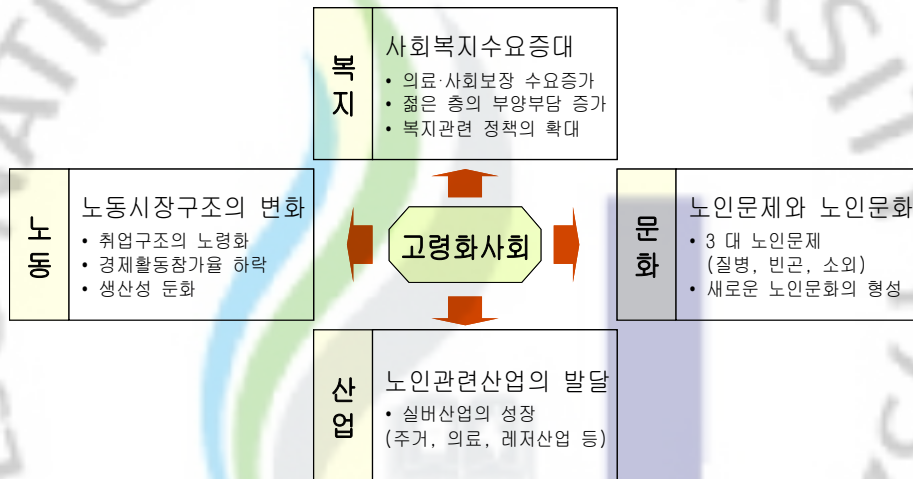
복지

사회복지수요증대

• 의료·사회보장 수요증가
• 젊은 층의 부양부담 증가
• 복지관련 정책의 확대

노동

노동시장구조의 변화

• 취업구조의 노령화
• 경제활동참가율 하락
• 생산성 둔화

고령화사회

문화

노인문제와 노인문화

• 3 대 노인문제 (질병, 빈곤, 소외)
• 새로운 노인문화의 형성

산업

노인관련산업의 발달

• 실버산업의 성장 (주거, 의료, 레저산업 등)